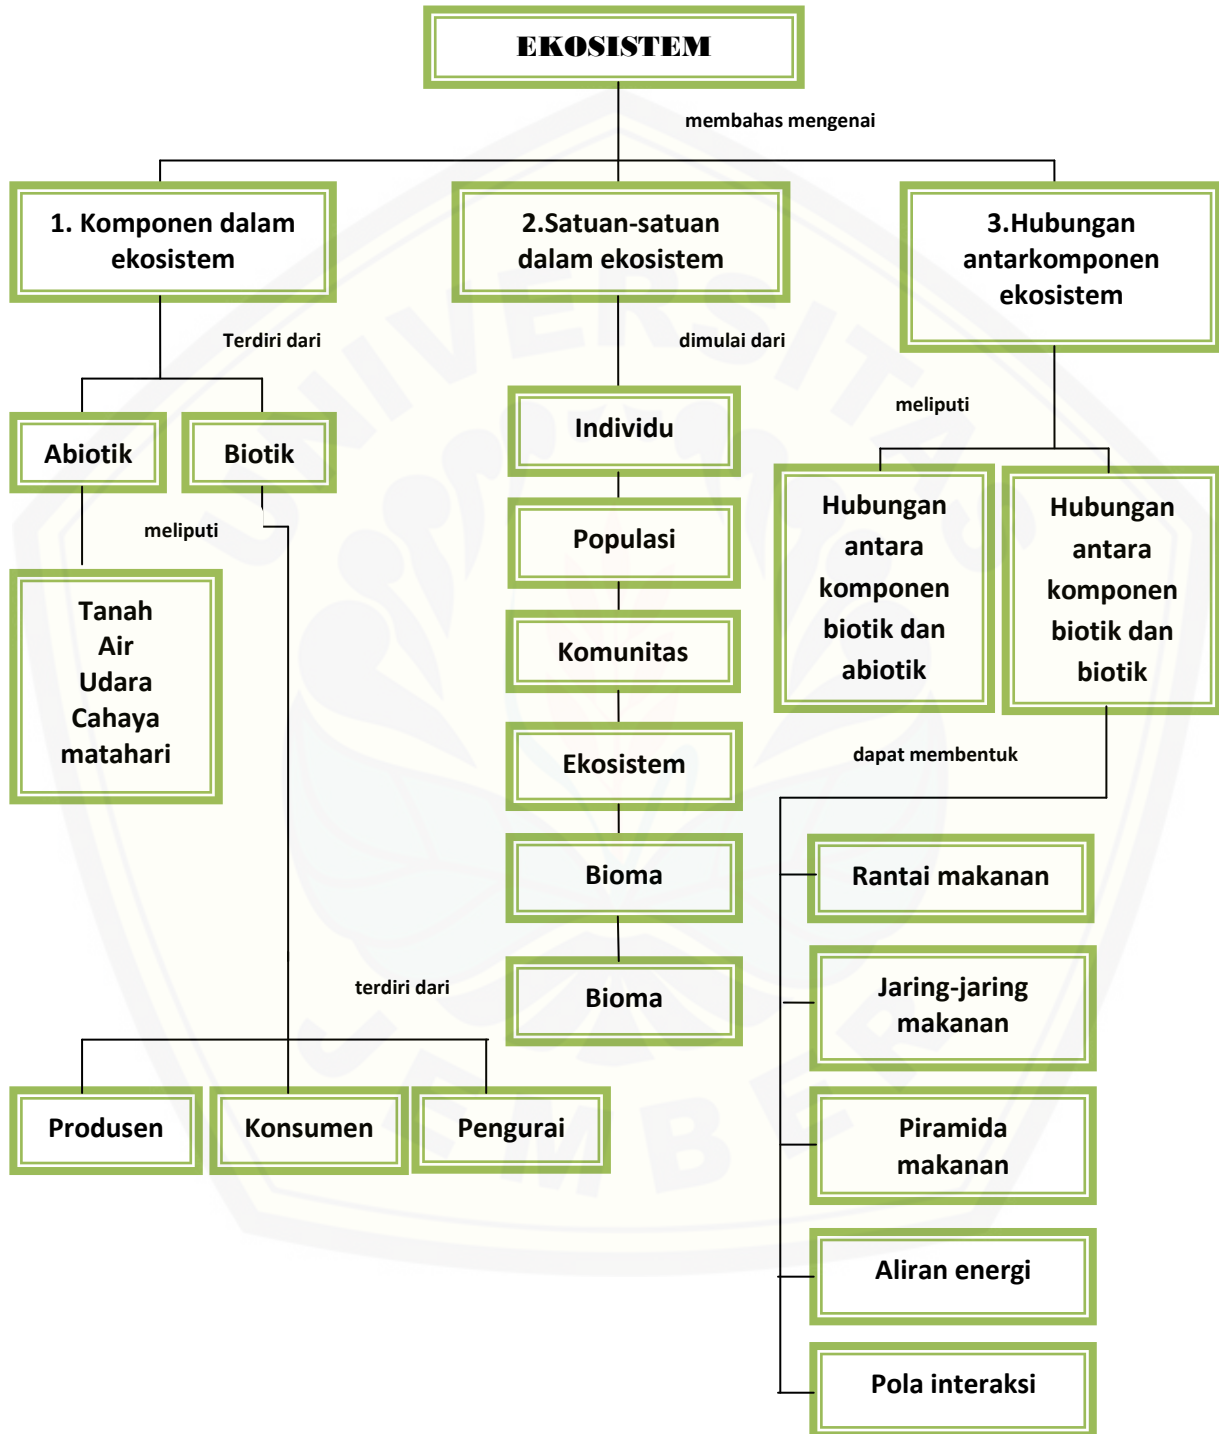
EKOSISTEM

membahas mengenai

1. Komponen dalam ekosistem

2.Satuan-satuan dalam ekosistem

3.Hubungan antarkomponen ekosistem

Terdiri dari

Abiotik

Biotik

meliputi

Tanah
Air
Udara
Cahaya matahari

dimulai dari

Individu

Populasi

Komunitas

Ekosistem

Bioma

Bioma

meliputi

Hubungan antara komponen biotik dan abiotik

Hubungan antara komponen biotik dan biotik

dapat membentuk

Rantai makanan

Jaring-jaring makanan

Piramida makanan

Aliran energi

Pola interaksi

terdiri dari

Produsen

Konsumen

Pengurai